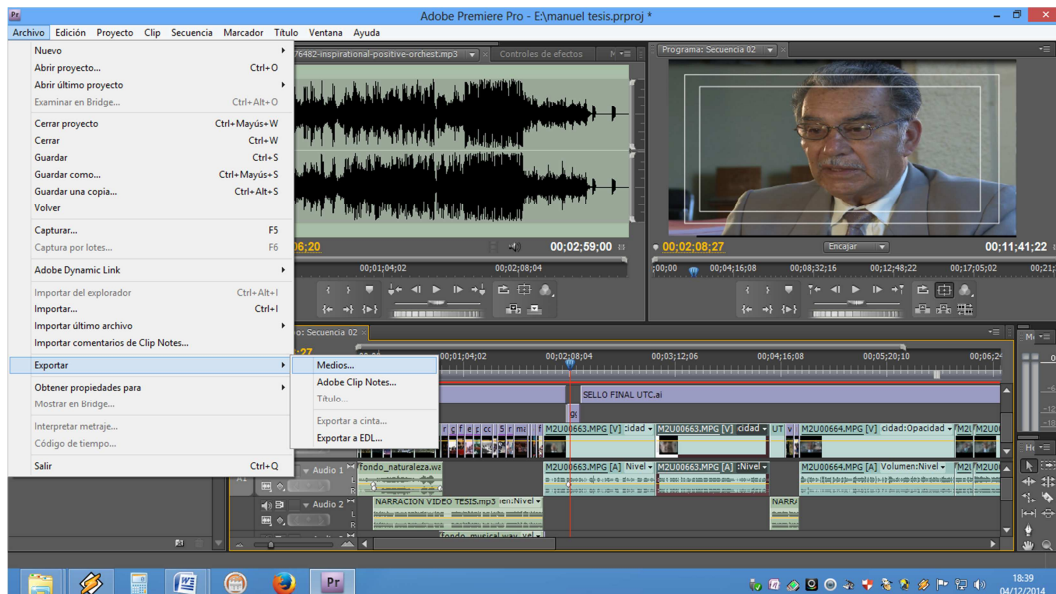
Adobe Premiere Pro - E:\manuel tesis.prproj *

Archivo Edición Proyecto Clip Secuencia Marcador Título Ventana Ayuda

Nuevo
Abrir proyecto... Ctrl+O
Abrir último proyecto
Examinar en Bridge... Ctrl+Alt+O
Cerrar proyecto Ctrl+Mayús+W
Cerrar Ctrl+W
Guardar Ctrl+S
Guardar como... Ctrl+Mayús+S
Guardar una copia... Ctrl+Alt+S
Volver
Capturar... F5
Captura por lotes... F6
Adobe Dynamic Link
Importar del explorador Ctrl+Alt+I
Importar... Ctrl+I
Importar último archivo
Importar comentarios de Clip Notes...
Exportar
Obtener propiedades para
Mostrar en Bridge...
Interpretar metraje...
Código de tiempo...
Salir Ctrl+Q

Medios...
Adobe Clip Notes...
Título...
Exportar a cinta...
Exportar a EDL...

76482-inspirational-positive-orchest.mp3 Controles de efectos
Programa: Secuencia 02
06;20 00;02;59;00
00;01;04;02 00;02;08;04
00;02;08;27 Encajar 00;11;41;22
;00;00 00;04;16;08 00;08;32;16 00;12;48;22 00;17;05;02 00;21;
o: Secuencia 02
;27
00;01;04;02 00;02;08;04 00;03;12;06 00;04;16;08 00;05;20;10 00;06;24
SELLO FINAL UTC.ai
M2U00663.MPG [V] :idad M2U00663.MPG [V] cidad UT M2U00664.MPG [V] cidad:Opacidad M2U
Audio 1 fondo_naturaleza.wa M2U00663.MPG [A] Nivel M2U00663.MPG [A] :Nivel M2U00664.MPG [A] Volumen:Nivel
Audio 2 NARRACION VIDEO TESIS.mp3 ien:Nivel NARR
fondo_musical.wav vel
A1
18:39
04/12/2014